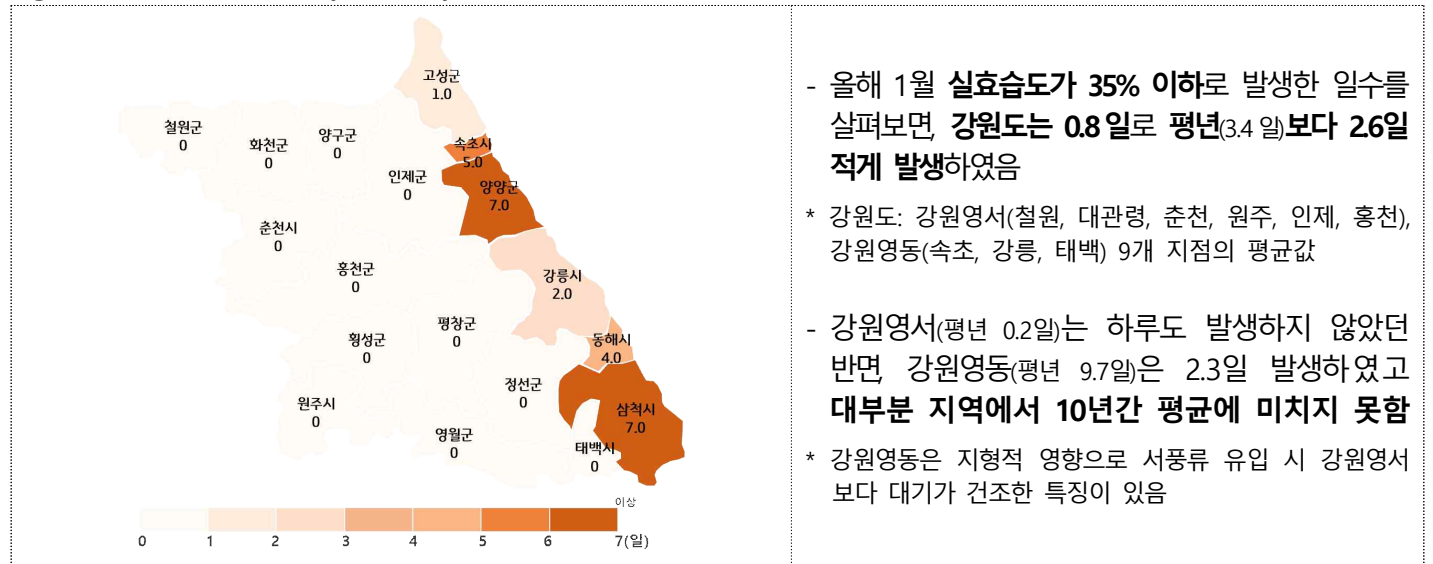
고성군
1.0

철원군
0

화천군
0

양구군
0

속초시
5.0

인제군
0

양양군
7.0

춘천시
0

홍천군
0

강릉시
2.0

평창군
0

횡성군
0

동해시
4.0

정선군
0

원주시
0

삼척시
7.0

영월군
0

태백시
0

이상

0 1 2 3 4 5 6 7(일)

- 올해 1월 실효습도가 35% 이하로 발생한 일수를 살펴보면, 강원도는 0.8 일로 평년(3.4 일)보다 2.6일 적게 발생하였음

* 강원도: 강원영서(철원, 대관령, 춘천, 원주, 인제, 홍천), 강원영동(속초, 강릉, 태백) 9개 지점의 평균값

- 강원영서(평년 0.2일)는 하루도 발생하지 않았던 반면, 강원영동(평년 9.7일)은 2.3일 발생하였고 대부분 지역에서 10년간 평균에 미치지 못함

* 강원영동은 지형적 영향으로 서풍류 유입 시 강원영서 보다 대기가 건조한 특징이 있음